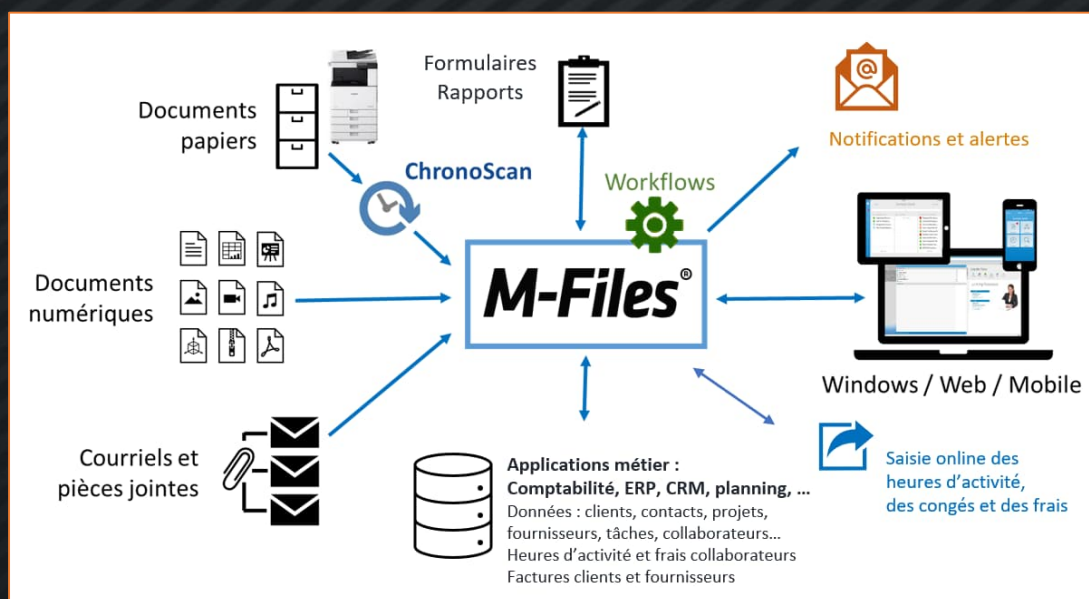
Documents papiers

Formulaires Rapports

Notifications et alertes

ChronoScan

Workflows

Documents numériques

M-Files®

Windows / Web / Mobile

Courriels et pièces jointes

Applications métier :
Comptabilité, ERP, CRM, planning, ...
Données : clients, contacts, projets, fournisseurs, tâches, collaborateurs...
Heures d'activité et frais collaborateurs
Factures clients et fournisseurs

Saisie online des heures d'activité, des congés et des frais